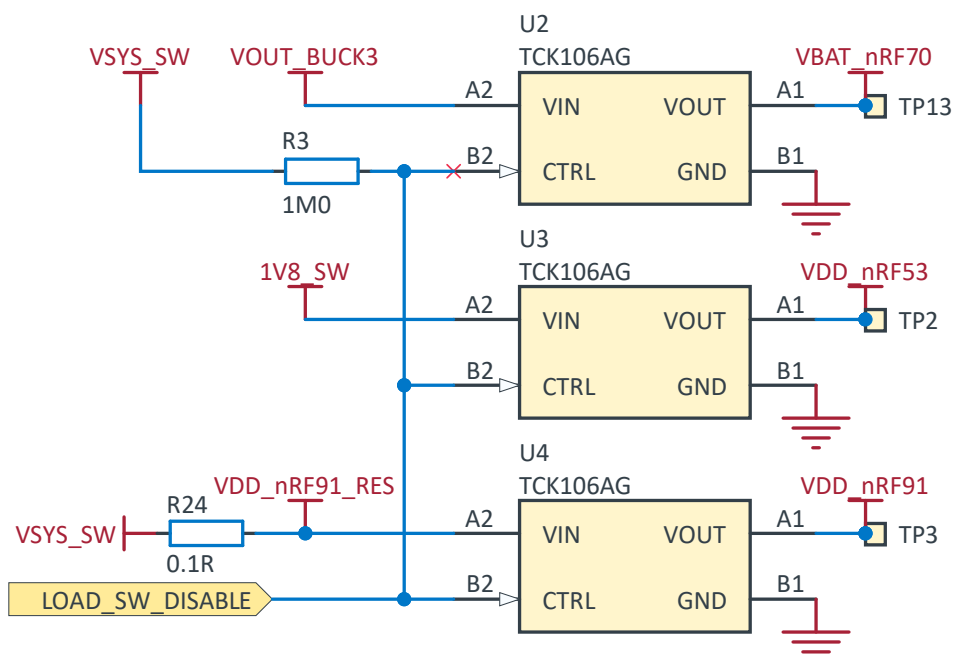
VSYS_SW

VOUT_BUCK3

U2
TCK106AG

VBAT_nRF70

A2 VIN VOUT A1

TP13

R3

B2 CTRL GND B1

1M0

U3
TCK106AG

1V8_SW

VDD_nRF53

A2 VIN VOUT A1

TP2

B2 CTRL GND B1

U4
TCK106AG

VDD_nRF91_RES

VDD_nRF91

R24

VSYS_SW

A2 VIN VOUT A1

TP3

0.1R

LOAD_SW_DISABLE

B2 CTRL GND B1